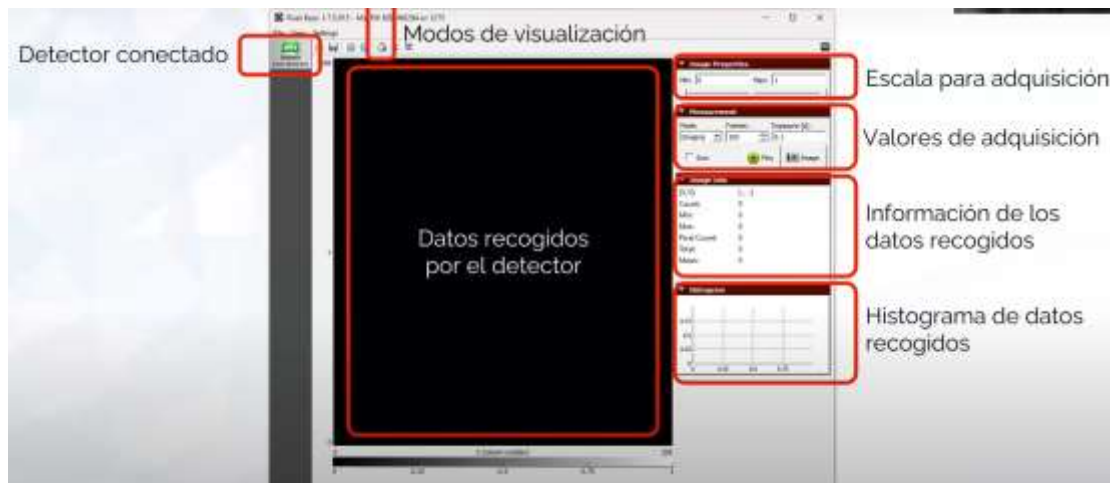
Modos de visualización

Detector conectado

Escala para adquisición

Valores de adquisición

Datos recogidos por el detector

Información de los datos recogidos

Histograma de datos recogidos

Image Properties

Measurement

Image Info

Histogram

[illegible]